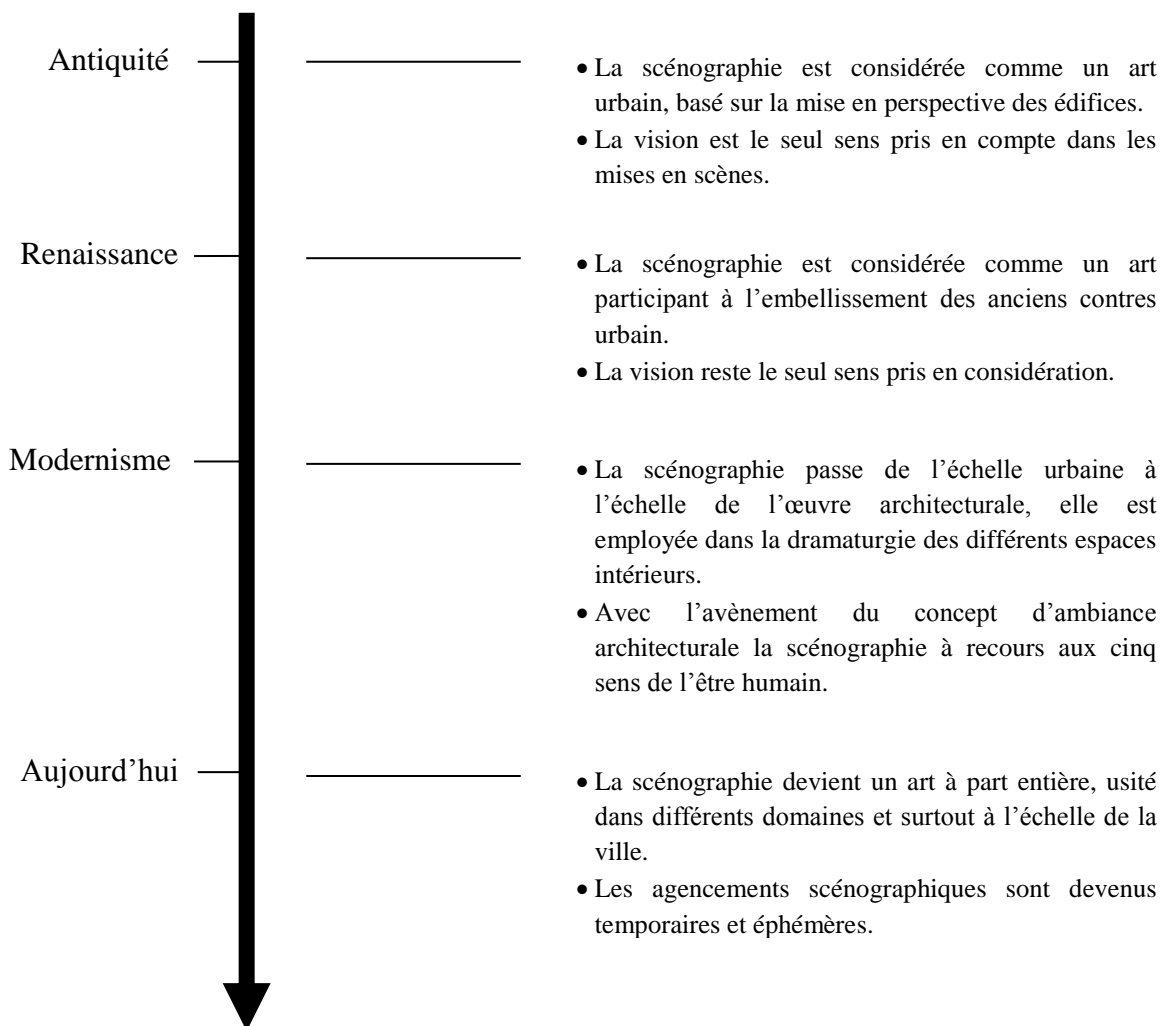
Antiquité

- La scénographie est considérée comme un art urbain, basé sur la mise en perspective des édifices.
- La vision est le seul sens pris en compte dans les mises en scènes.

Renaissance

- La scénographie est considérée comme un art participant à l'embellissement des anciens contres urbain.
- La vision reste le seul sens pris en considération.

Modernisme

- La scénographie passe de l'échelle urbaine à l'échelle de l'œuvre architecturale, elle est employée dans la dramaturgie des différents espaces intérieurs.
- Avec l'avènement du concept d'ambiance architecturale la scénographie à recours aux cinq sens de l'être humain.

Aujourd'hui

- La scénographie devient un art à part entière, usité dans différents domaines et surtout à l'échelle de la ville.
- Les agencements scénographiques sont devenus temporaires et éphémères.